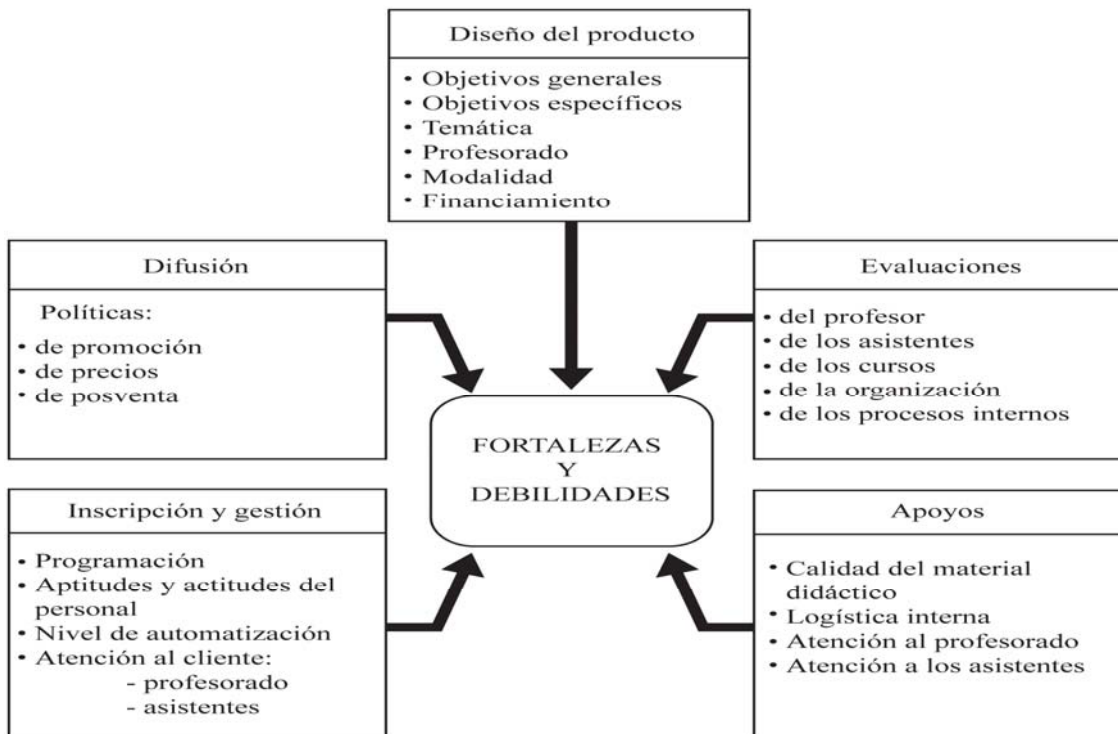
Diseño del producto

• Objetivos generales
• Objetivos específicos
• Temática
• Profesorado
• Modalidad
• Financiamiento

Difusión

Políticas:
• de promoción
• de precios
• de posventa

Evaluaciones

• del profesor
• de los asistentes
• de los cursos
• de la organización
• de los procesos internos

FORTALEZAS Y DEBILIDADES

Inscripción y gestión

• Programación
• Aptitudes y actitudes del personal
• Nivel de automatización
• Atención al cliente:
- profesorado
- asistentes

Apoyos

• Calidad del material didáctico
• Logística interna
• Atención al profesorado
• Atención a los asistentes